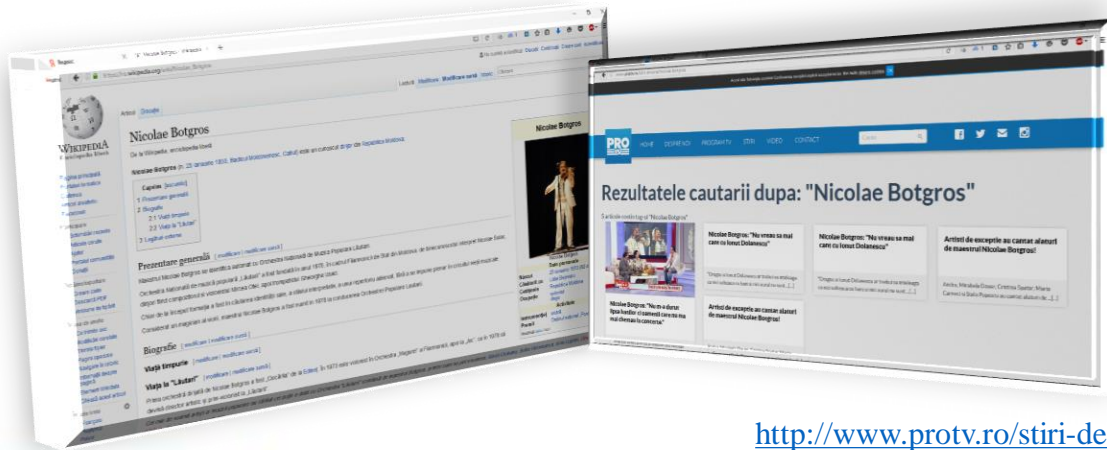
Nicolae Botgros

De la Wikipedia, enciclopedia liberă

Cuprins

1 Prezentare generală
2 Biografie
2.1 Viața timpurie
2.2 Viața la "Lăutari"
3 Legături externe

Prezentare generală

Biografie

Viața timpurie

Viața la "Lăutari"

Nicolae Botgros

WIKIPEDIA
Enciclopedia liberă

Articol Discuție

Lectură Modificare Modificare sursă Istoric

PRO

HOME DESPRE NOI PROGRAM TV STIRI VIDEO CONTACT

Rezultatele cautarii dupa: "Nicolae Botgros"

Nicolae Botgros: "Nu vreau sa mai cante cu Ionut Dolanescu"

Nicolae Botgros: "Nu vreau sa mai cante cu Ionut Dolanescu"

Artisti de exceptie au cantat alaturi de maestrul Nicolae Botgros!

Nicolae Botgros: "Nu m-a durut lipsa banilor ci lumea care nu mai cheman la concerte"

Artisti de exceptie au cantat alaturi de maestrul Nicolae Botgros!

http://www.protv.ro/stiri-de